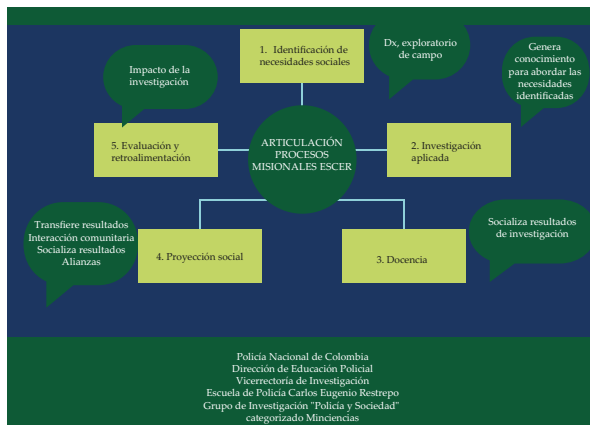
1. Identificación de necesidades sociales

Dx, exploratorio de campo

Impacto de la investigación

Genera conocimiento para abordar las necesidades identificadas

5. Evaluación y retroalimentación

ARTICULACIÓN PROCESOS MISIONALES ESCER

2. Investigación aplicada

Transfiere resultados
Interacción comunitaria
Socializa resultados
Alianzas

Socializa resultados de investigación

4. Proyección social

3. Docencia

Policía Nacional de Colombia
Dirección de Educación Policial
Vicerrectoría de Investigación
Escuela de Policía Carlos Eugenio Restrepo
Grupo de Investigación "Policía y Sociedad"
categorizado Minciencias